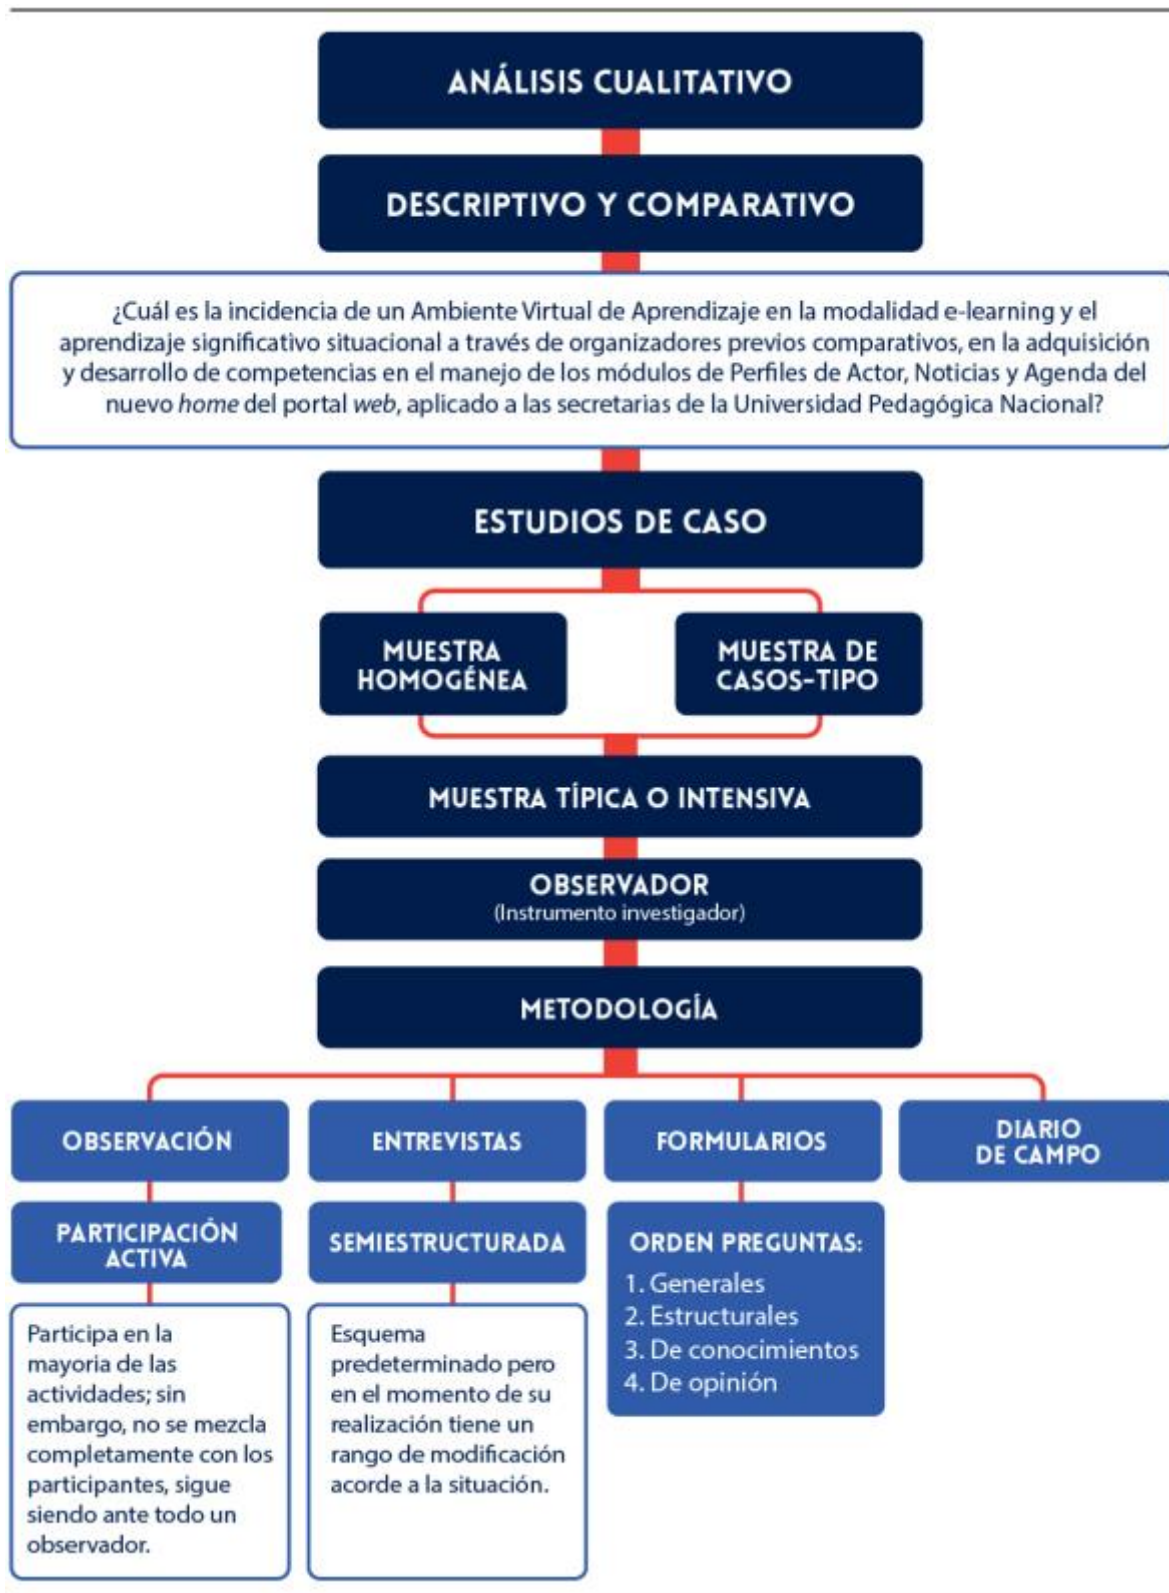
ANÁLISIS CUALITATIVO

DESCRIPTIVO Y COMPARATIVO

¿Cuál es la incidencia de un Ambiente Virtual de Aprendizaje en la modalidad e-learning y el aprendizaje significativo situacional a través de organizadores previos comparativos, en la adquisición y desarrollo de competencias en el manejo de los módulos de Perfiles de Actor, Noticias y Agenda del nuevo home del portal web, aplicado a las secretarias de la Universidad Pedagógica Nacional?

ESTUDIOS DE CASO

MUESTRA HOMOGÉNEA

MUESTRA DE CASOS-TIPO

MUESTRA TÍPICA O INTENSIVA

OBSERVADOR
(Instrumento investigador)

METODOLOGÍA

OBSERVACIÓN

ENTREVISTAS

FORMULARIOS

DIARIO DE CAMPO

PARTICIPACIÓN ACTIVA

SEMIESTRUCTURADA

ORDEN PREGUNTAS:
1. Generales
2. Estructurales
3. De conocimientos
4. De opinión

Participa en la mayoria de las actividades; sin embargo, no se mezcla completamente con los participantes, sigue siendo ante todo un observador.

Esquema predeterminado pero en el momento de su realización tiene un rango de modificación acorde a la situación.